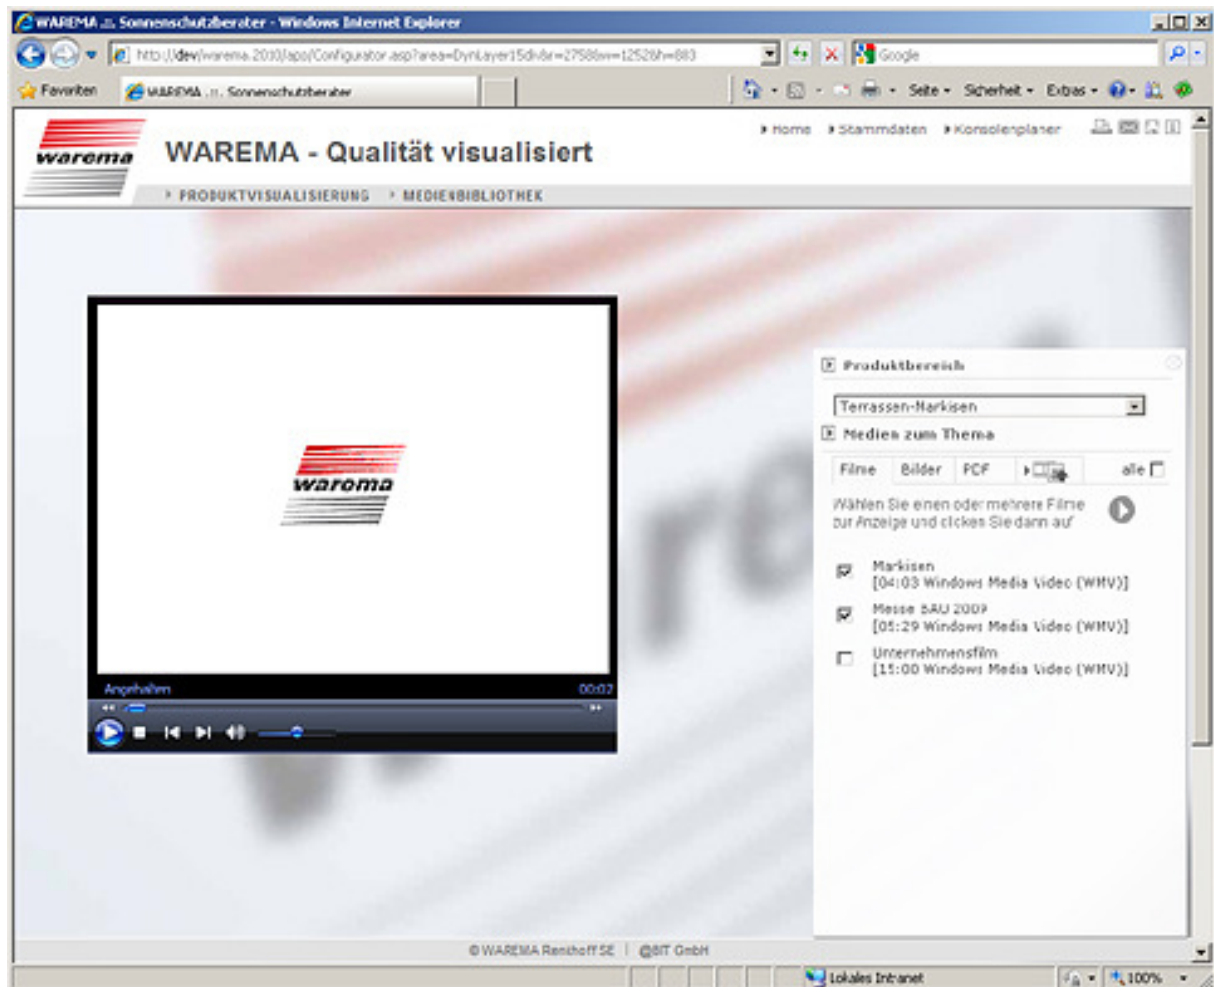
WAREMA .:. Sonnenschutzberater - Windows Internet Explorer

http://dev/warema.2010/app/Configurator.asp?area=DynLayer15div&r=2758&w=1252&h=883

Google

Favoriten | WAREMA .:. Sonnenschutzberater

Seite ▾ Sicherheit ▾ Extras ▾

warema

WAREMA - Qualität visualisiert

› Home › Stammdaten › Konsolenplaner

› PRODUKTVISUALISIERUNG › MEDIENBIBLIOTHEK

warema

Angehalten 00:02

Produktbereich

Terrassen-Markisen

Medien zum Thema

Filme | Bilder | PDF | alle

Wählen Sie einen oder mehrere Filme zur Anzeige und clicken Sie dann auf

Markisen
[04:03 Windows Media Video (WMV)]

Messe BAU 2009
[05:29 Windows Media Video (WMV)]

Unternehmensfilm
[15:00 Windows Media Video (WMV)]

© WAREMA Renkhoff SE | @BIT GmbH

Lokales Intranet | 100%